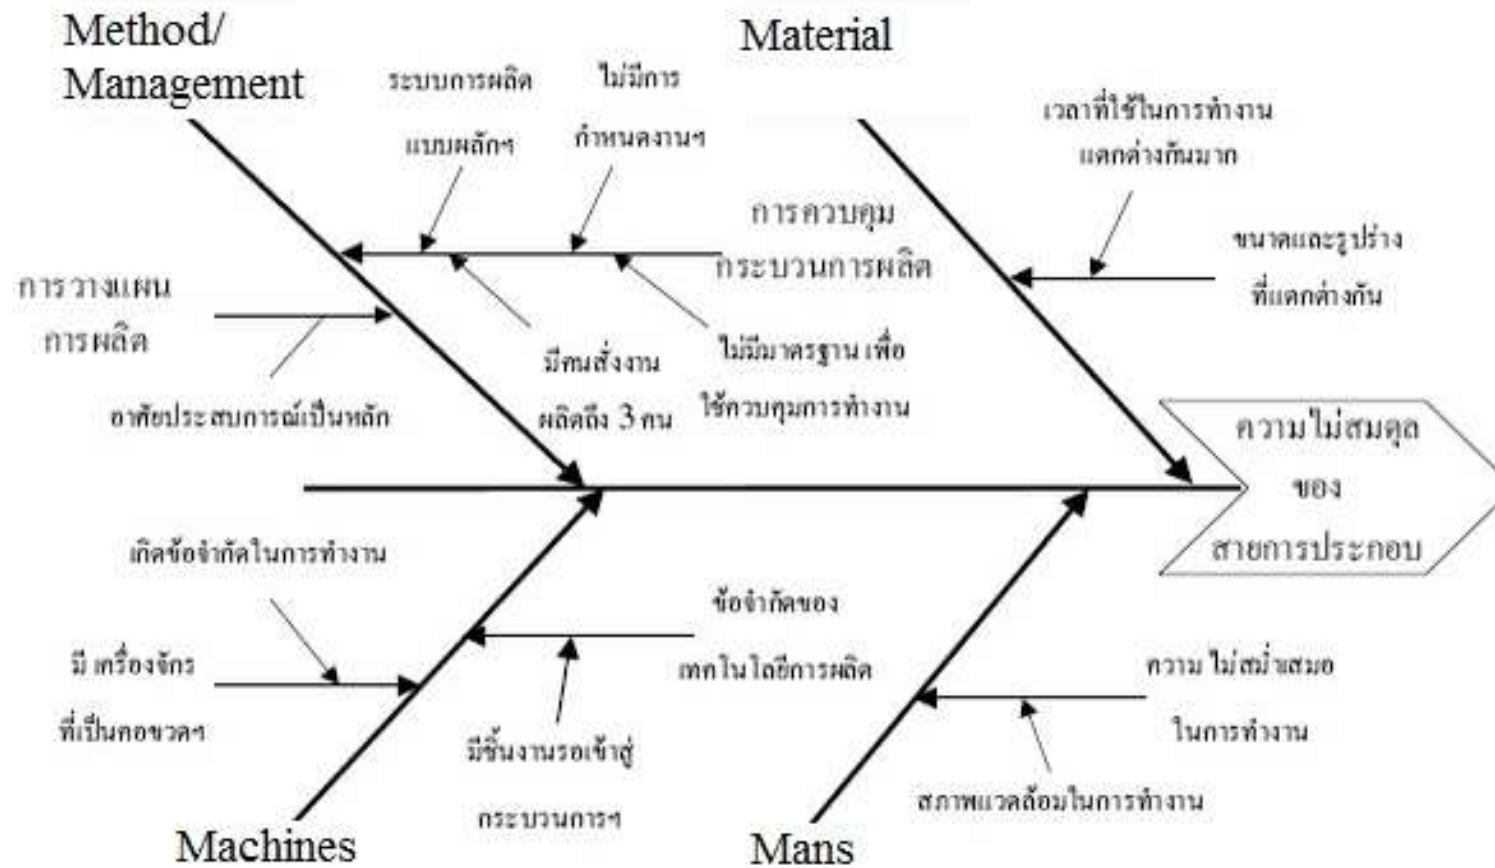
Method/ Management

Material

ระบบการผลิต แบบผลักฯ

ไม่มีการ กำหนดงานฯ

การควบคุม กระบวนการผลิต

เวลาที่ใช้ในการทำงาน แตกต่างกันมาก

ขนาดและรูปร่าง ที่แตกต่างกัน

การวางแผน การผลิต

อาศัยประสบการณ์เป็นหลัก

มีคนสั่งงาน ผลิตถึง 3 คน

ไม่มีมาตรฐาน เพื่อ ใช้ควบคุมการทำงาน

ความไม่สมดุล ของ สายการประกอบ

เกิดข้อจำกัดในการทำงาน

มี เครื่องจักร ที่เป็นคอขวดฯ

ข้อจำกัดของ เทคโนโลยีการผลิต

มีชิ้นงานรอเข้าสู่ กระบวนการฯ

ความ ไม่สม่ำเสมอ ในการทำงาน

สภาพแวดล้อมในการทำงาน

Machines

Mans